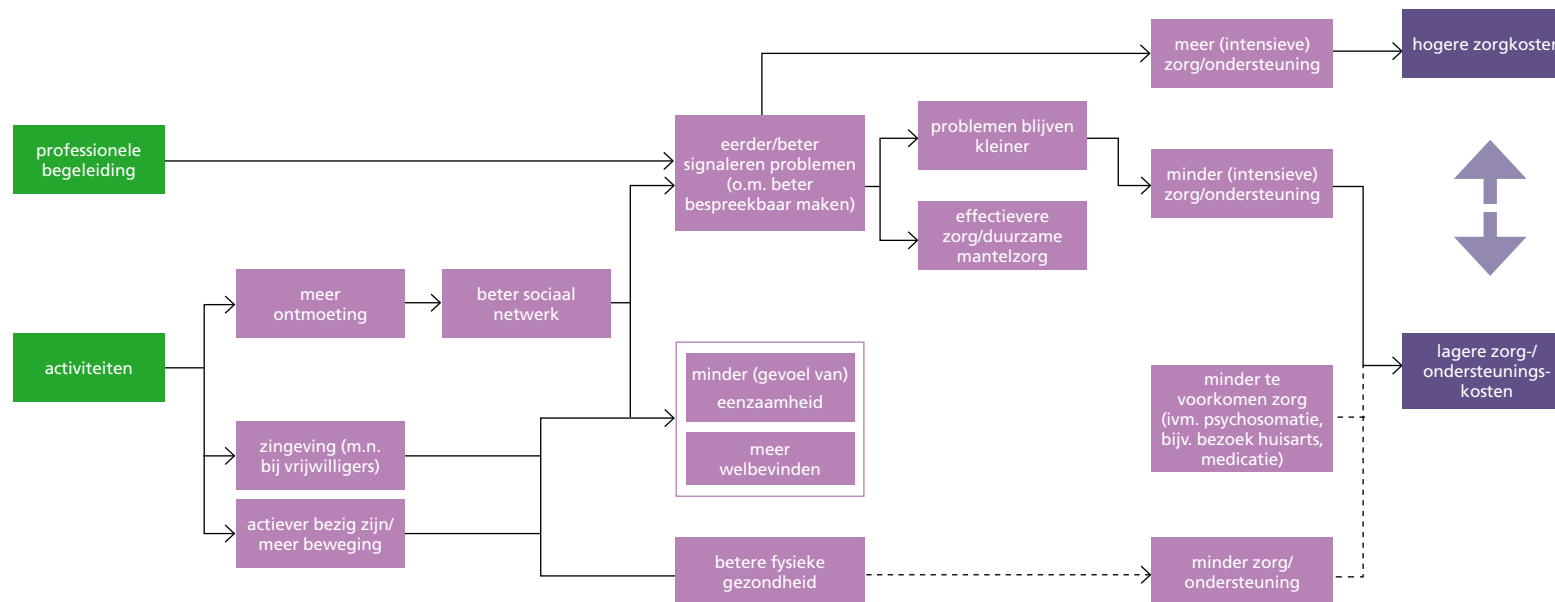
professionele begeleiding

activiteiten

meer ontmoeting

beter sociaal netwerk

zingeving (m.n. bij vrijwilligers)

actiever bezig zijn/ meer beweging

eerder/beter signaleren problemen (o.m. beter bespreekbaar maken)

minder (gevoel van) eenzaamheid

meer welbevinden

betere fysieke gezondheid

meer (intensieve) zorg/ondersteuning

problemen blijven kleiner

effectievere zorg/duurzame mantelzorg

minder (intensieve) zorg/ondersteuning

minder te voorkomen zorg (ivm. psychosomatie, bijv. bezoek huisarts, medicatie)

minder zorg/ ondersteuning

hogere zorgkoster

lagere zorg-/ ondersteunings-kosten